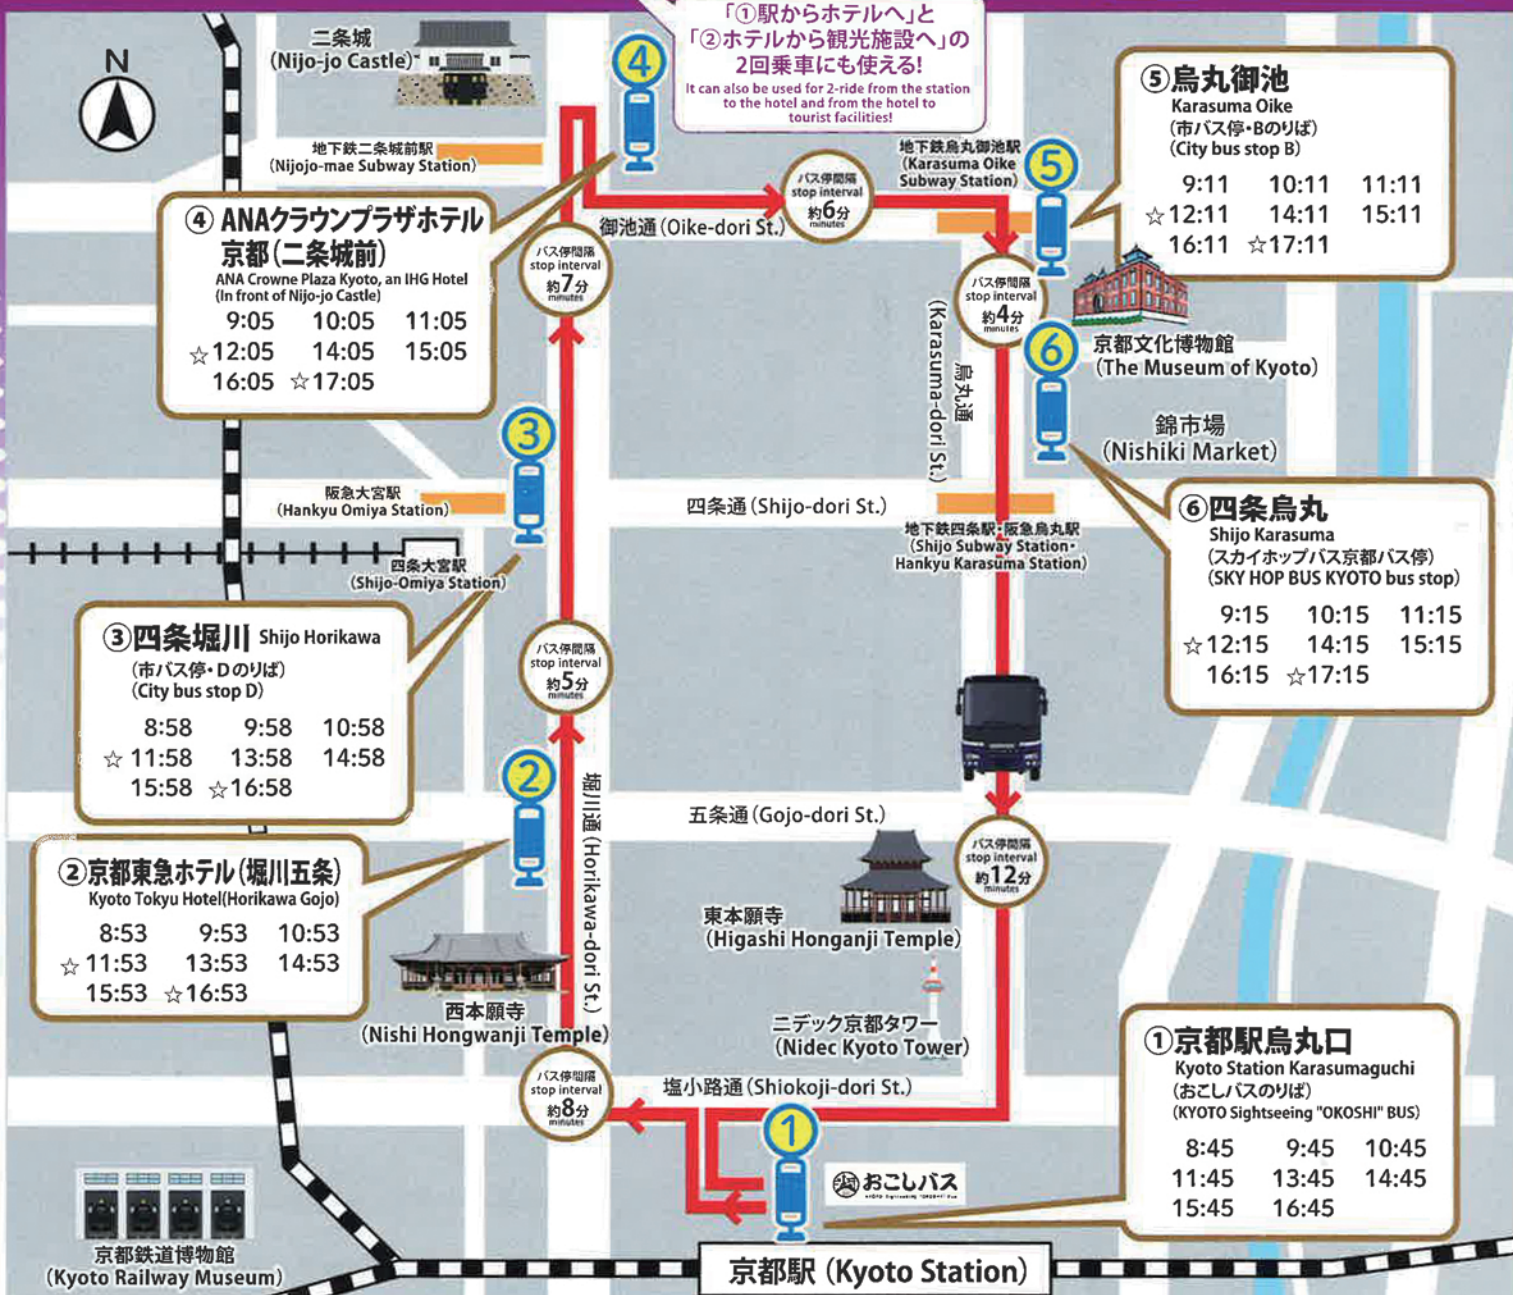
「①駅からホテルへ」と
「②ホテルから観光施設へ」の
2回乗車にも使える!
It can also be used for 2-ride from the station to the hotel and from the hotel to tourist facilities!

N

二条城
(Nijo-jo Castle)

地下鉄二条城前駅
(Nijojo-mae Subway Station)

④ ANAクラウンプラザホテル京都(二条城前)
ANA Crowne Plaza Kyoto, an IHG Hotel
(In front of Nijo-jo Castle)

| 9:05 | 10:05 | 11:05 |
|---|---|---|
| ☆12:05 | 14:05 | 15:05 |
| 16:05 | ☆17:05 | |

御池通(Oike-dori St.)

バス停間隔 stop interval 約6分 minutes

バス停間隔 stop interval 約7分 minutes

地下鉄烏丸御池駅
(Karasuma Oike Subway Station)

⑤烏丸御池
Karasuma Oike
(市バス停・Bのりば)
(City bus stop B)

| 9:11 | 10:11 | 11:11 |
|---|---|---|
| ☆12:11 | 14:11 | 15:11 |
| 16:11 | ☆17:11 | |

バス停間隔 stop interval 約4分 minutes

京都文化博物館
(The Museum of Kyoto)

烏丸通(Karasuma-dori St.)

錦市場
(Nishiki Market)

阪急大宮駅
(Hankyu Omiya Station)

四条大宮駅
(Shijo-Omiya Station)

四条通(Shijo-dori St.)

地下鉄四条駅・阪急烏丸駅
(Shijo Subway Station・Hankyu Karasuma Station)

⑥四条烏丸
Shijo Karasuma
(スカイホップバス京都バス停)
(SKY HOP BUS KYOTO bus stop)

| 9:15 | 10:15 | 11:15 |
|---|---|---|
| ☆12:15 | 14:15 | 15:15 |
| 16:15 | ☆17:15 | |

③四条堀川 Shijo Horikawa
(市バス停・Dのりば)
(City bus stop D)

| 8:58 | 9:58 | 10:58 |
|---|---|---|
| ☆11:58 | 13:58 | 14:58 |
| 15:58 | ☆16:58 | |

バス停間隔 stop interval 約5分 minutes

堀川通(Horikawa-dori St.)

五条通(Gojo-dori St.)

バス停間隔 stop interval 約12分 minutes

②京都東急ホテル(堀川五条)
Kyoto Tokyu Hotel(Horikawa Gojo)

| 8:53 | 9:53 | 10:53 |
|---|---|---|
| ☆11:53 | 13:53 | 14:53 |
| 15:53 | ☆16:53 | |

東本願寺
(Higashi Honganji Temple)

西本願寺
(Nishi Hongwanji Temple)

ニデック京都タワー
(Nidec Kyoto Tower)

バス停間隔 stop interval 約8分 minutes

塩小路通(Shiokoji-dori St.)

①京都駅烏丸口
Kyoto Station Karasumaguchi
(おこしバスのりば)
(KYOTO Sightseeing "OKOSHI" BUS)

| 8:45 | 9:45 | 10:45 |
|---|---|---|
| 11:45 | 13:45 | 14:45 |
| 15:45 | 16:45 | |

おこしバス

京都鉄道博物館
(Kyoto Railway Museum)

京都駅(Kyoto Station)